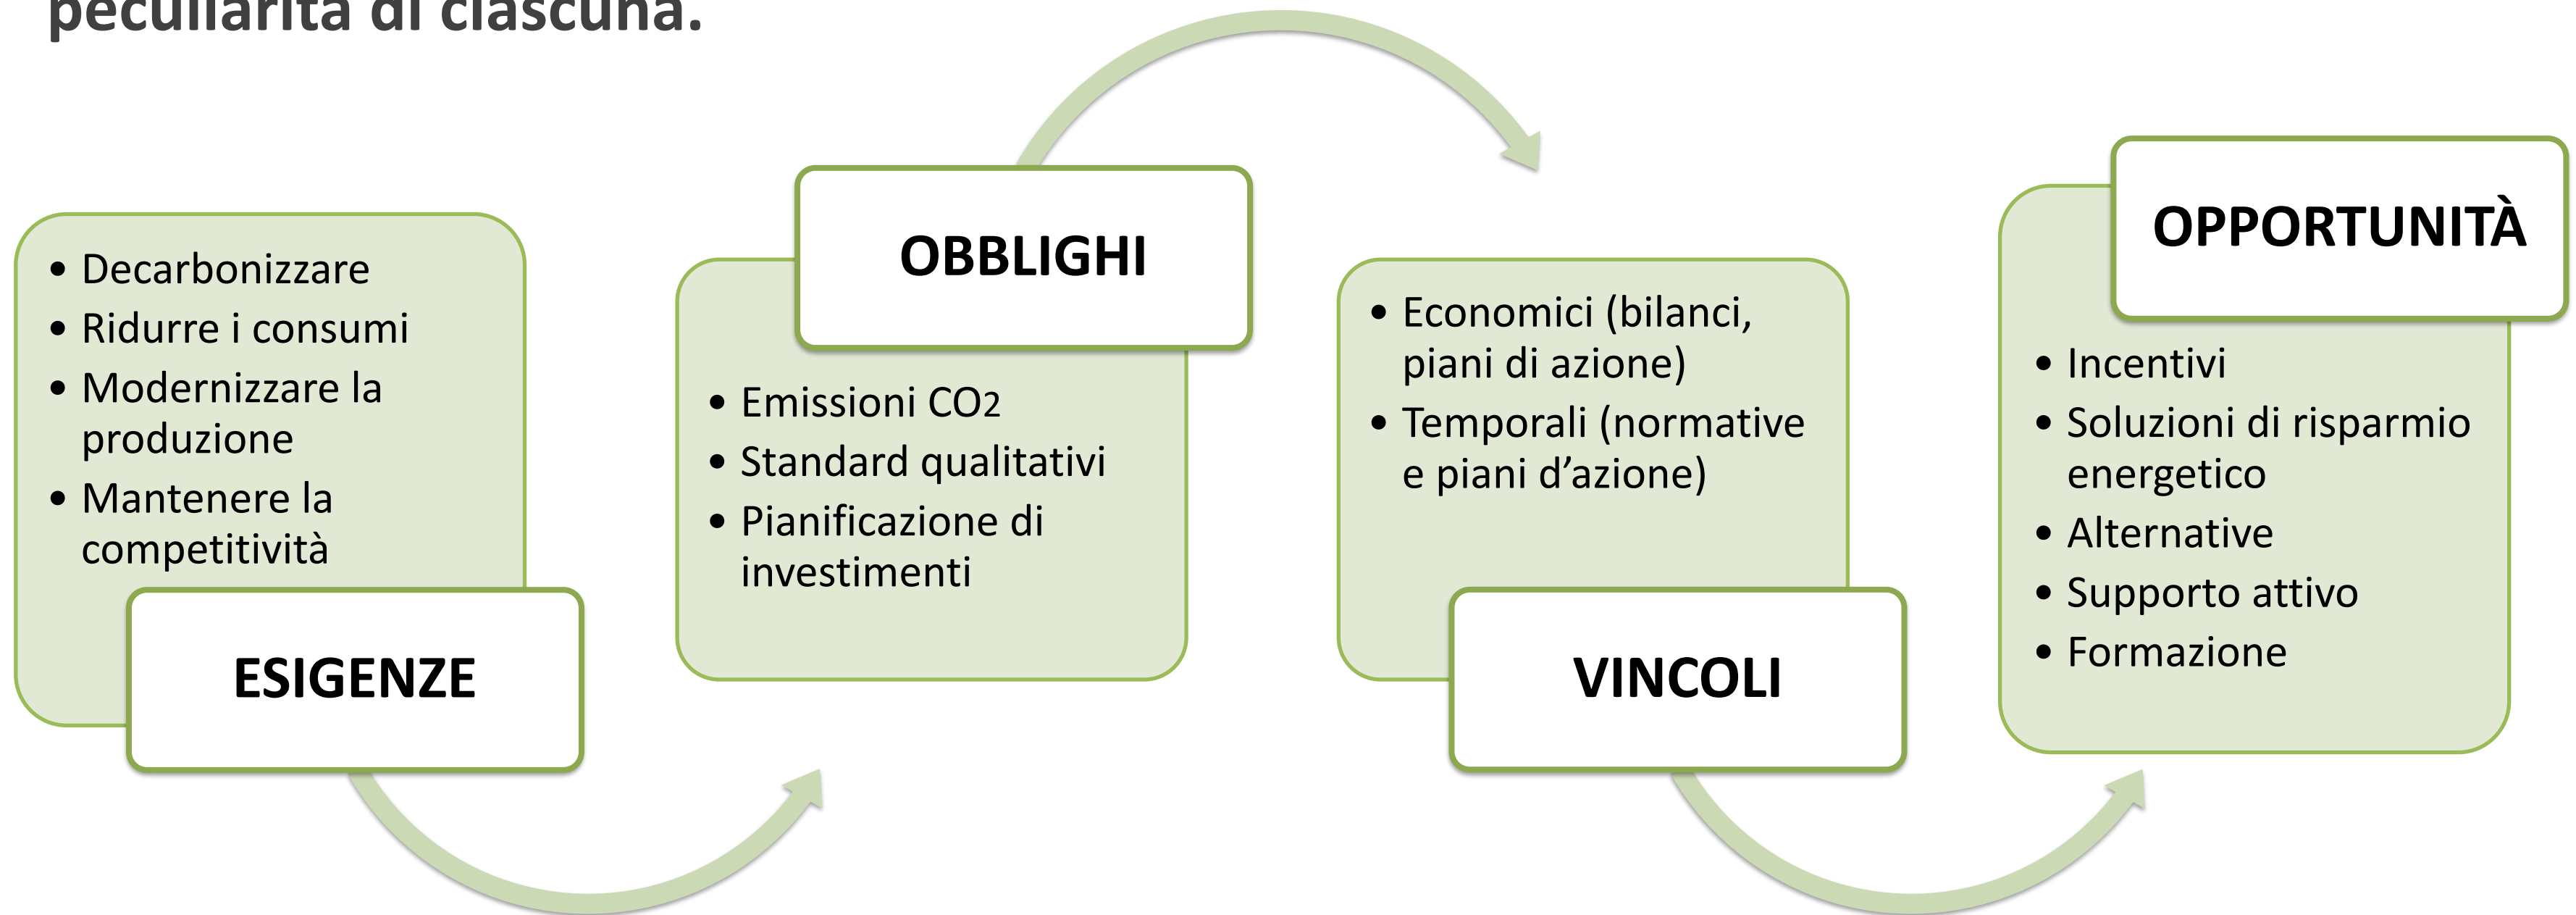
peculiarità di ciascuna.

- Decarbonizzare
- Ridurre i consumi
- Modernizzare la produzione
- Mantenere la competitività

ESIGENZE

OBBLIGHI

- Emissioni $CO_2$
- Standard qualitativi
- Pianificazione di investimenti

- Economici (bilanci, piani di azione)
- Temporali (normative e piani d'azione)

VINCOLI

OPPORTUNITÀ

- Incentivi
- Soluzioni di risparmio energetico
- Alternative
- Supporto attivo
- Formazione